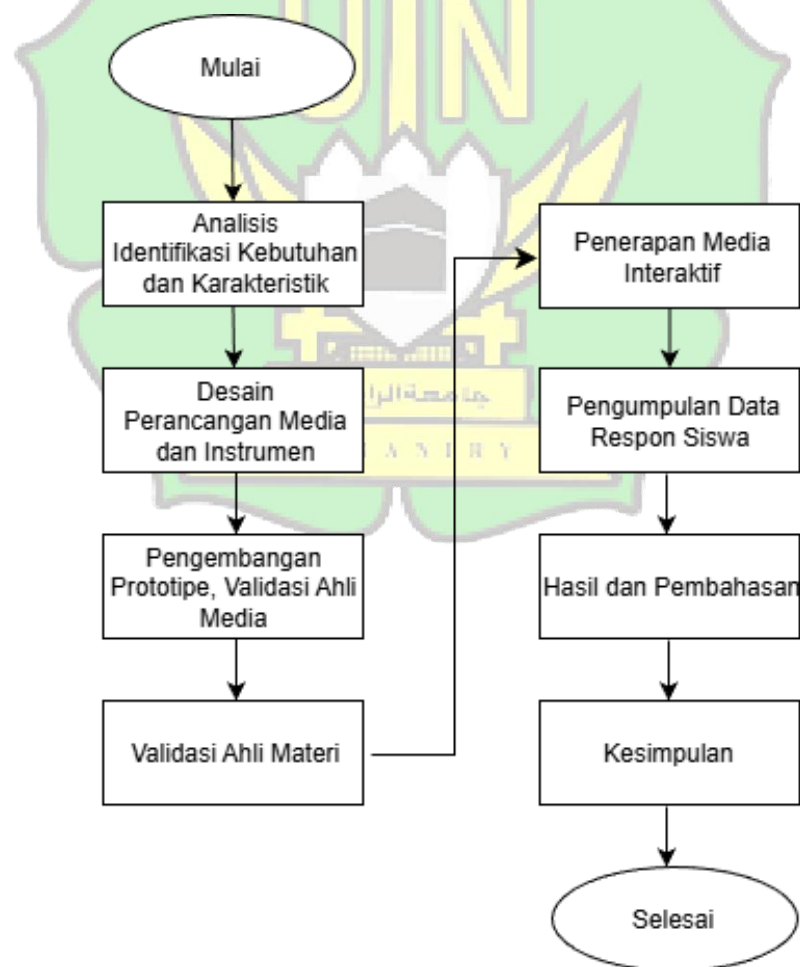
Mulai

Analisis Identifikasi Kebutuhan dan Karakteristik

Desain Perancangan Media dan Instrumen

Pengembangan Prototipe, Validasi Ahli Media

Validasi Ahli Materi

Penerapan Media Interaktif

Pengumpulan Data Respon Siswa

Hasil dan Pembahasan

Kesimpulan

Selesai